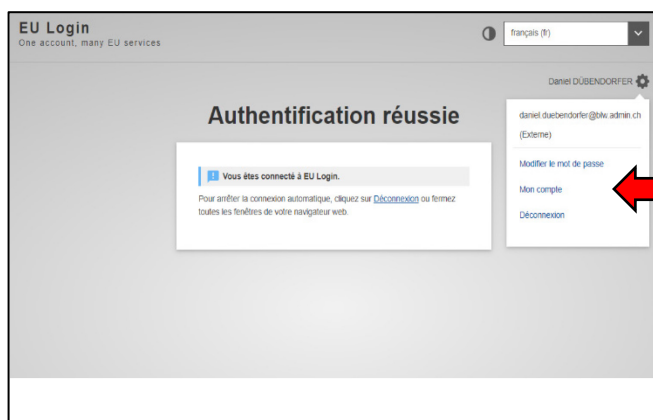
EU Login
One account, many EU services

français (fr)

Daniel DÜBENDORFER

Authentification réussie

daniel.duebendorfer@blw.admin.ch
(Externe)

Modifier le mot de passe

Mon compte

Déconnexion

Vous êtes connecté à EU Login.

Pour arrêter la connexion automatique, cliquez sur Déconnexion ou fermez toutes les fenêtres de votre navigateur web.